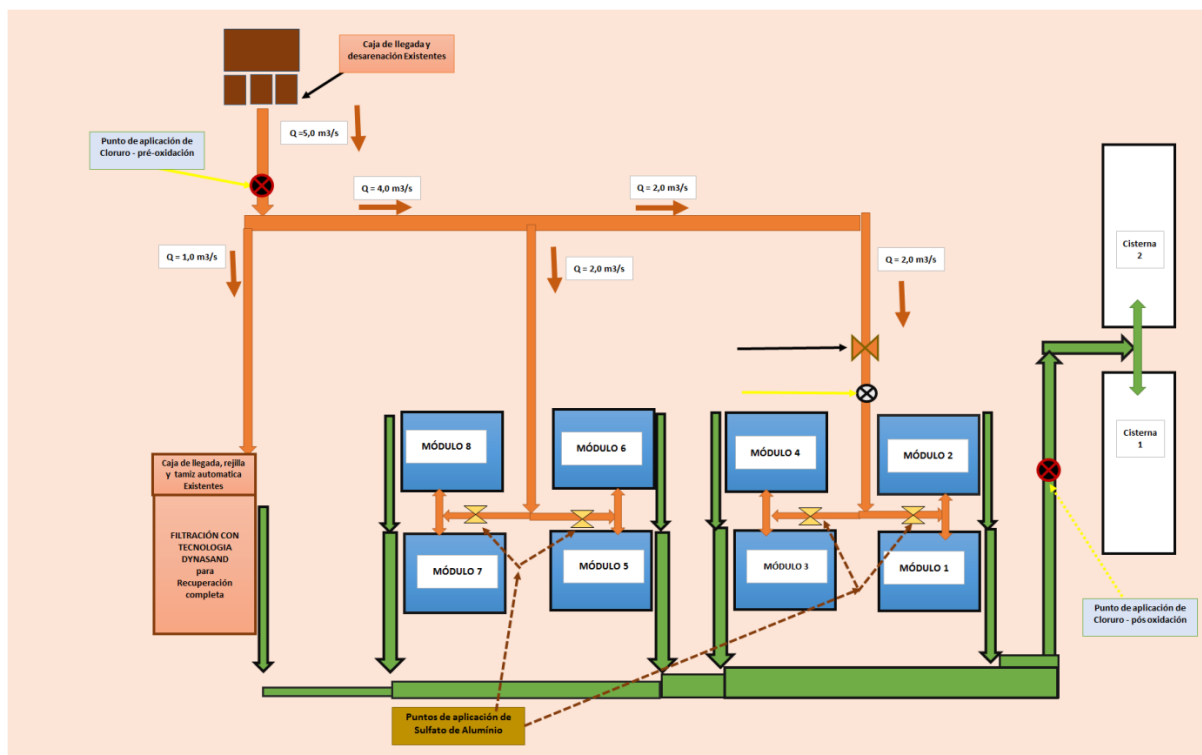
Caja de llegada y desarenación Existentes

Q =5,0 m3/s

Punto de aplicación de Cloruro - pré-oxidación

Q = 4,0 m3/s

Q = 2,0 m3/s

Q = 1,0 m3/s

Q = 2,0 m3/s

Q = 2,0 m3/s

Cisterna 2

Cisterna 1

MÓDULO 8

MÓDULO 6

MÓDULO 4

MÓDULO 2

MÓDULO 7

MÓDULO 5

MÓDULO 3

MÓDULO 1

Caja de llegada, rejilla y tamiz automatica Existentes

FILTRACIÓN CON TECNOLOGIA DYNASAND para Recuperación completa

Punto de aplicación de Cloruro - pós oxidación

Puntos de aplicación de Sulfato de Alumínio